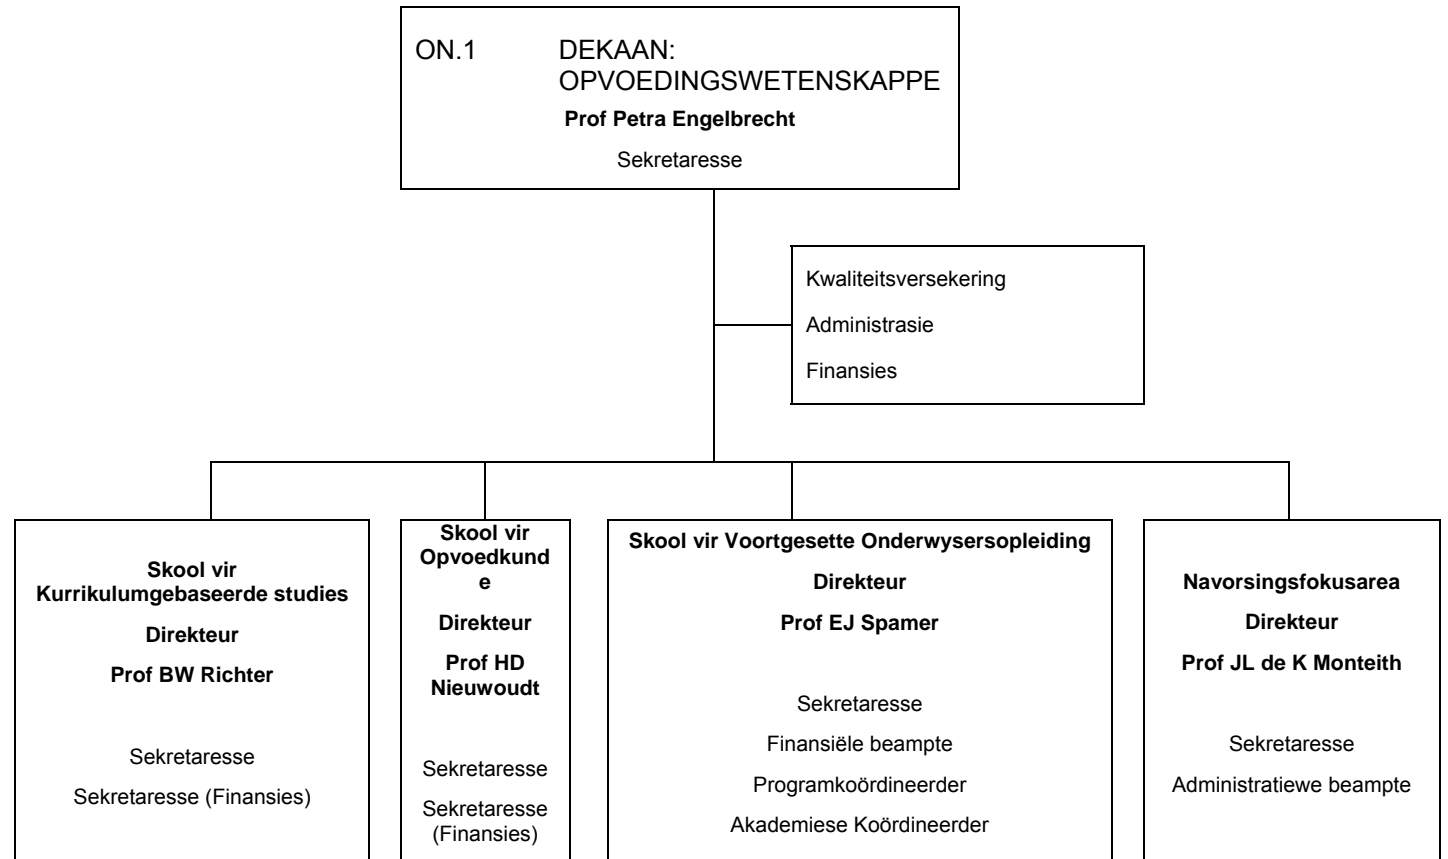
ON.1 DEKAAN: OPVOEDINGSWETENSKAPPE

**Prof Petra Engelbrecht**

Sekretaresse

Kwaliteitsversekering

Administrasie

Finansies

**Skool vir Kurrikulumgebaseerde studies**

**Direkteur**

**Prof BW Richter**

Sekretaresse

Sekretaresse (Finansies)

**Skool vir Opvoedkunde**

**Direkteur**

**Prof HD Nieuwoudt**

Sekretaresse

Sekretaresse (Finansies)

**Skool vir Voortgesette Onderwysersopleiding**

**Direkteur**

**Prof EJ Spamer**

Sekretaresse

Finansiële beampte

Programkoördineerder

Akademiese Koördineerder

**Navorsingsfokusarea**

**Direkteur**

**Prof JL de K Monteith**

Sekretaresse

Administratiewe beampte